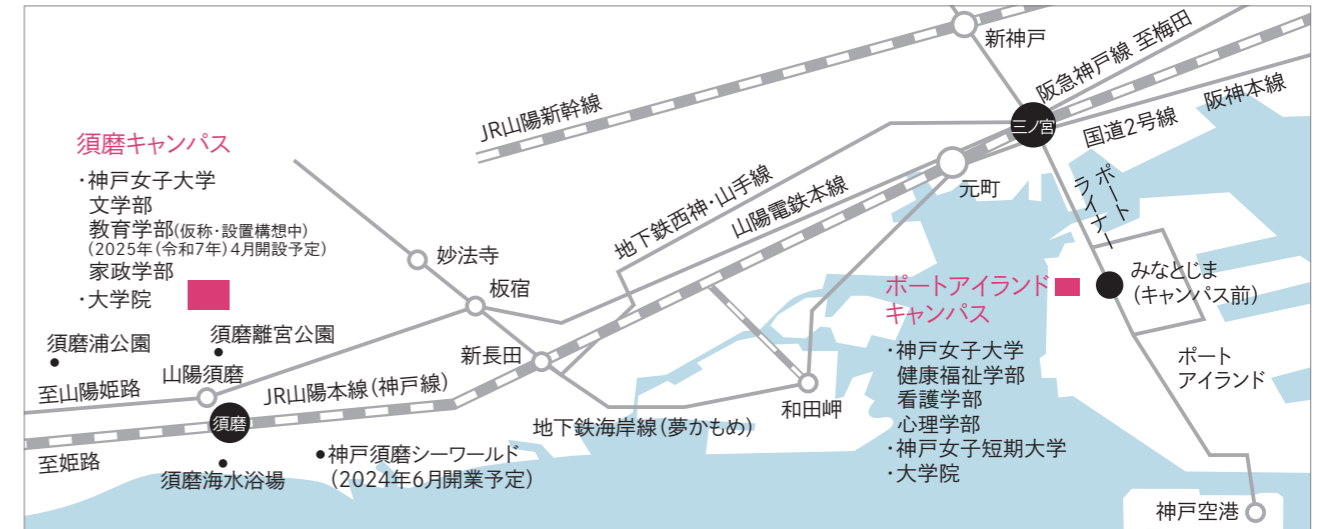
新神戸
阪急神戸線 至梅田
阪神本線
三ノ宮
国道2号線
JR山陽新幹線
須磨キャンパス
・神戸女子大学
文学部
教育学部(仮称・設置構想中)
(2025年(令和7年)4月開設予定)
家政学部
・大学院
元町
ポートライナー
地下鉄西神・山手線
山陽電鉄本線
妙法寺
板宿
みなとじま
(キャンパス前)
ポートアイランド
キャンパス
須磨浦公園
須磨離宮公園
新長田
・神戸女子大学
健康福祉学部
看護学部
心理学部
・神戸女子短期大学
・大学院
ポート
アイランド
至山陽姫路
山陽須磨
JR山陽本線(神戸線)
和田岬
須磨
地下鉄海岸線(夢かもめ)
至姫路
●神戸須磨シーワールド
(2024年6月開業予定)
須磨海水浴場
神戸空港